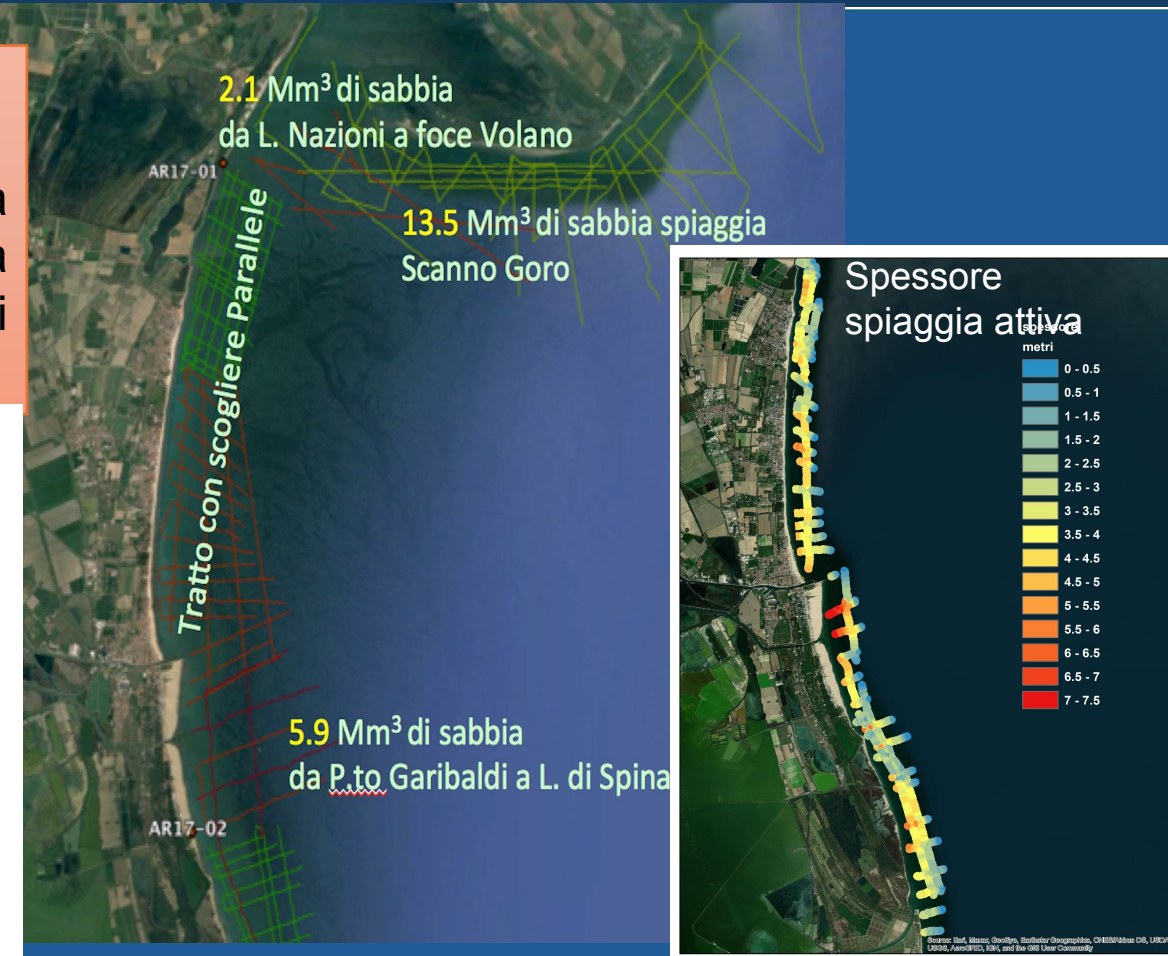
a
a
i

2.1 Mm$^3$ di sabbia
da L. Nazioni a foce Volano

AR17-01

13.5 Mm$^3$ di sabbia spiaggia
Scanno Goro

Tratto con scogliere Parallele

5.9 Mm$^3$ di sabbia
da P.to Garibaldi a L. di Spina

AR17-02

Spessore
spiaggia attiva
spessore
metri

0 - 0.5
0.5 - 1
1 - 1.5
1.5 - 2
2 - 2.5
2.5 - 3
3 - 3.5
3.5 - 4
4 - 4.5
4.5 - 5
5 - 5.5
5.5 - 6
6 - 6.5
6.5 - 7
7 - 7.5

Source: Esri, Maxar, GeoEye, Earthstar Geographics, CNES/Airbus DS, USDA, USGS, AeroGRID, IGN, and the GIS User Community